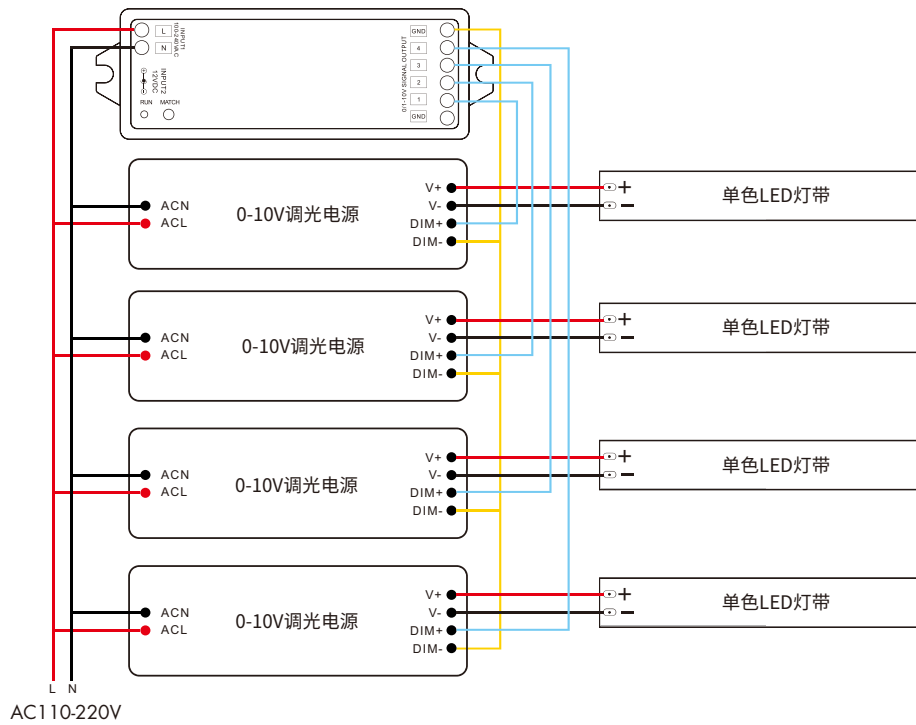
L
N
INPUT1
100-240VAC
INPUT2
12VDC
RUN
MATCH
GND
4
3
2
1
GND
01-10V SIGNAL OUTPUT

ACN
ACL
0-10V调光电源
V+
V-
DIM+
DIM-
+
−
单色LED灯带

ACN
ACL
0-10V调光电源
V+
V-
DIM+
DIM-
+
−
单色LED灯带

ACN
ACL
0-10V调光电源
V+
V-
DIM+
DIM-
+
−
单色LED灯带

ACN
ACL
0-10V调光电源
V+
V-
DIM+
DIM-
+
−
单色LED灯带

L N
AC110-220V